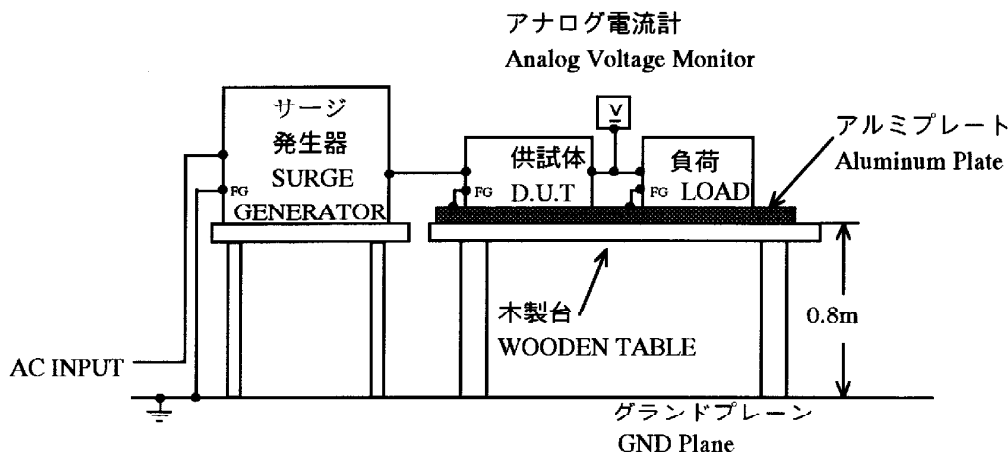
アナログ電流計
Analog Voltage Monitor

サージ
発生器
SURGE
GENERATOR

FG

V

供試体
D.U.T

FG

負荷
LOAD

FG

アルミプレート
Aluminum Plate

木製台
WOODEN TABLE

0.8m

AC INPUT

グランドプレーン
GND Plane